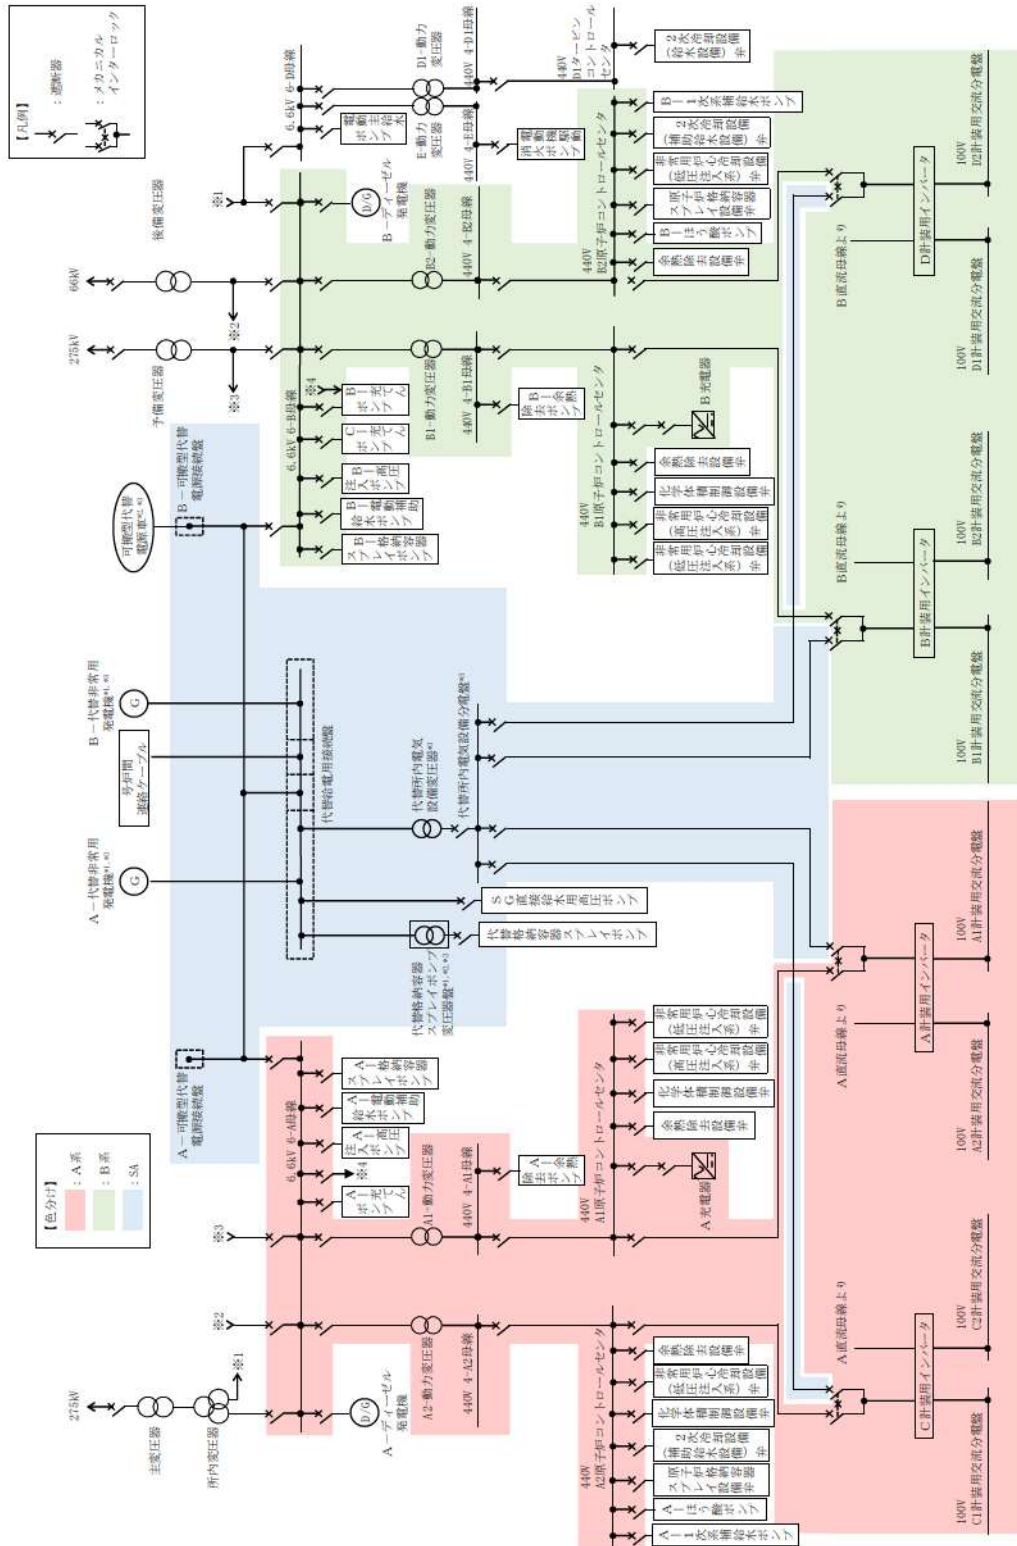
【凡例】
：遮断器
：メカニカルインターロック

【色分け】
：A系
：B系
：SA

275kV
主変圧器
所内変圧器
※1
※2
※3
A－ディーゼル発電機
D/G
6.6kV 6-A母線
A2-動力変圧器
440V 4-A2母線
A1-動力変圧器
440V 4-A1母線
※4
Aー充てんポンプ
A－高圧注入ポンプ
A－補助給水ポンプ
A－格納容器スプレイポンプ
A－可搬型代替電源接続盤
A－代替非常用発電機※1,※2
G
号炉間連絡ケーブル
B－代替非常用発電機※1,※2
G
可搬型代替電源車※2
B－可搬型代替電源接続盤
代替給電用接続盤
代替所内電気設備変圧器※2
代替所内電気設備分電盤※2
SG直接給水用高圧ポンプ
代替格納容器スプレイポンプ
代替格納容器スプレイポンプ変圧器※1,※2
除去ポンプ A－余熱
A充電器
440V A1原子炉コントロールセンタ
非常用炉心冷却設備弁(高圧注入系)
非常用炉心冷却設備弁(低圧注入系)
化学体積制御設備弁
余熱除去設備弁
440V A2原子炉コントロールセンタ
余熱除去設備弁
非常用炉心冷却設備弁(低圧注入系)
化学体積制御設備弁
2次冷却設備弁(補助給水設備)
原子炉格納容器スプレイ設備弁
A－ほう酸ポンプ
A－1次系補給水ポンプ
A直流母線より
A直流母線より
A計装用インバータ
C計装用インバータ
100V A1計装用交流分電盤
100V A2計装用交流分電盤
100V C2計装用交流分電盤
100V C1計装用交流分電盤
予備変圧器
275kV
66kV
後備変圧器
B－ディーゼル発電機
D/G
6.6kV 6-B母線
6.6kV 6-D母線
電動主給水ポンプ
B－充てんポンプ
C－充てんポンプ
B－高圧注入ポンプ
B－補助給水ポンプ
B－格納容器スプレイポンプ
B1－動力変圧器
440V 4-B1母線
B2－動力変圧器
440V 4-B2母線
除去ポンプ B－余熱
B充電器
440V B1原子炉コントロールセンタ
余熱除去設備弁
化学体積制御設備弁
非常用炉心冷却設備弁(高圧注入系)
非常用炉心冷却設備弁(低圧注入系)
440V B2原子炉コントロールセンタ
余熱除去設備弁
B－ほう酸ポンプ
原子炉格納容器スプレイ設備弁
非常用炉心冷却設備弁
2次冷却設備弁(補助給水設備)
B－1次系補給水ポンプ
E－動力変圧器
440V 4-E母線
消火ポンプ 電動駆動
D1－動力変圧器
440V 4-D1母線
440V D1タービンコントロールセンタ
2次冷却設備弁(給水設備)
B直流母線より
B直流母線より
B計装用インバータ
D計装用インバータ
100V B1計装用交流分電盤
100V B2計装用交流分電盤
100V D1計装用交流分電盤
100V D2計装用交流分電盤